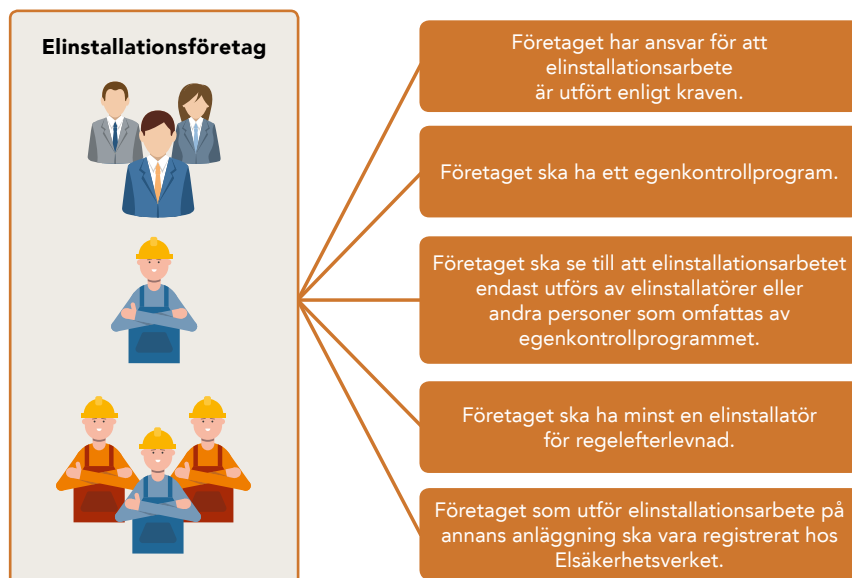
Elinstallationsföretag

Företaget har ansvar för att elinstallationsarbete är utfört enligt kraven.

Företaget ska ha ett egenkontrollprogram.

Företaget ska se till att elinstallationsarbetet endast utförs av elinstallatörer eller andra personer som omfattas av egenkontrollprogrammet.

Företaget ska ha minst en elinstallatör för regelefterlevnad.

Företaget som utför elinstallationsarbete på annans anläggning ska vara registrerat hos Elsäkerhetsverket.